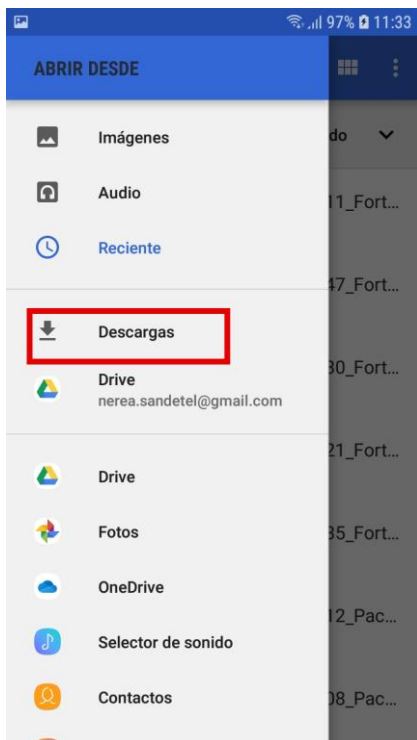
97% 11:33

ABRIR DESDE

Imágenes

Audio

Reciente

Descargas

Drive
nerea.sandetel@gmail.com

Drive

Fotos

OneDrive

Selector de sonido

Contactos

do

11_Fort...

47_Fort...

30_Fort...

21_Fort...

35_Fort...

12_Pac...

08_Pac...